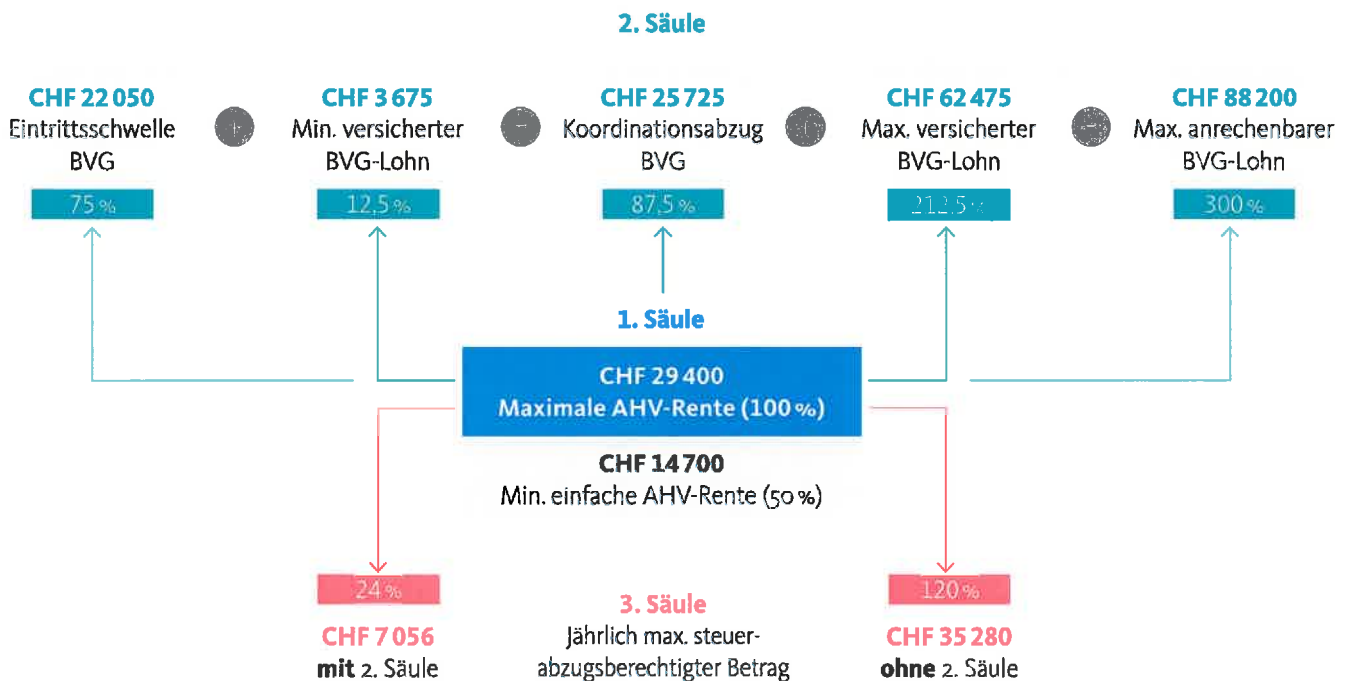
2. Säule

CHF 22 050
Eintrittsschwelle BVG
75 %

CHF 3 675
Min. versicherter BVG-Lohn
12,5 %

CHF 25 725
Koordinationsabzug BVG
87,5 %

CHF 62 475
Max. versicherter BVG-Lohn
212,5 %

CHF 88 200
Max. anrechenbarer BVG-Lohn
300 %

1. Säule

CHF 29 400
Maximale AHV-Rente (100 %)

CHF 14 700
Min. einfache AHV-Rente (50 %)

24 %
CHF 7 056
mit 2. Säule

3. Säule
Jährlich max. steuerabzugsberechtigter Betrag

120 %
CHF 35 280
ohne 2. Säule